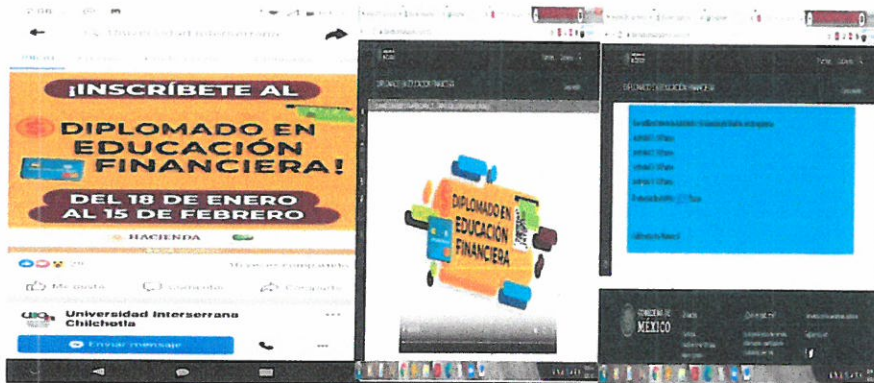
¡INSCRÍBETE AL

DIPLOMADO EN EDUCACIÓN FINANCIERA!

DEL 18 DE ENERO AL 15 DE FEBRERO

HACIENDA

Me gusta

Comentar

Compartir

Universidad Interserrana Chilchotla

Enviar mensaje

DIPLOMADO EN EDUCACIÓN FINANCIERA

DIPLOMADO EN EDUCACIÓN FINANCIERA

DIPLOMADO EN EDUCACIÓN FINANCIERA

GOBIERNO DE MÉXICO